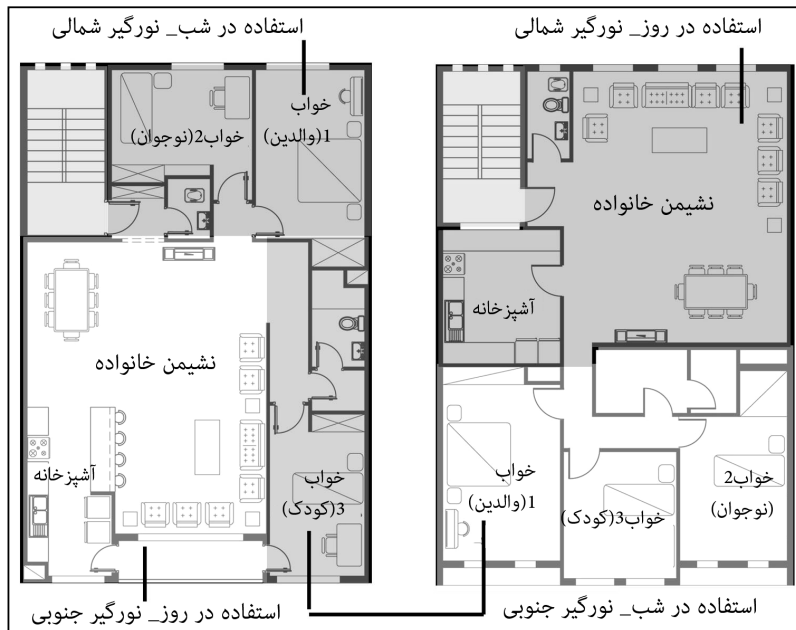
استفاده در شب_ نورگیر شمالی

خواب 1(والدین)

خواب2(نوجوان)

نشیمن خانواده

آشپزخانه

خواب 3(کودک)

استفاده در روز_ نورگیر جنوبی

استفاده در روز_ نورگیر شمالی

نشیمن خانواده

آشپزخانه

خواب 1(والدین)

خواب3(کودک)

خواب2 (نوجوان)

استفاده در شب_ نورگیر جنوبی